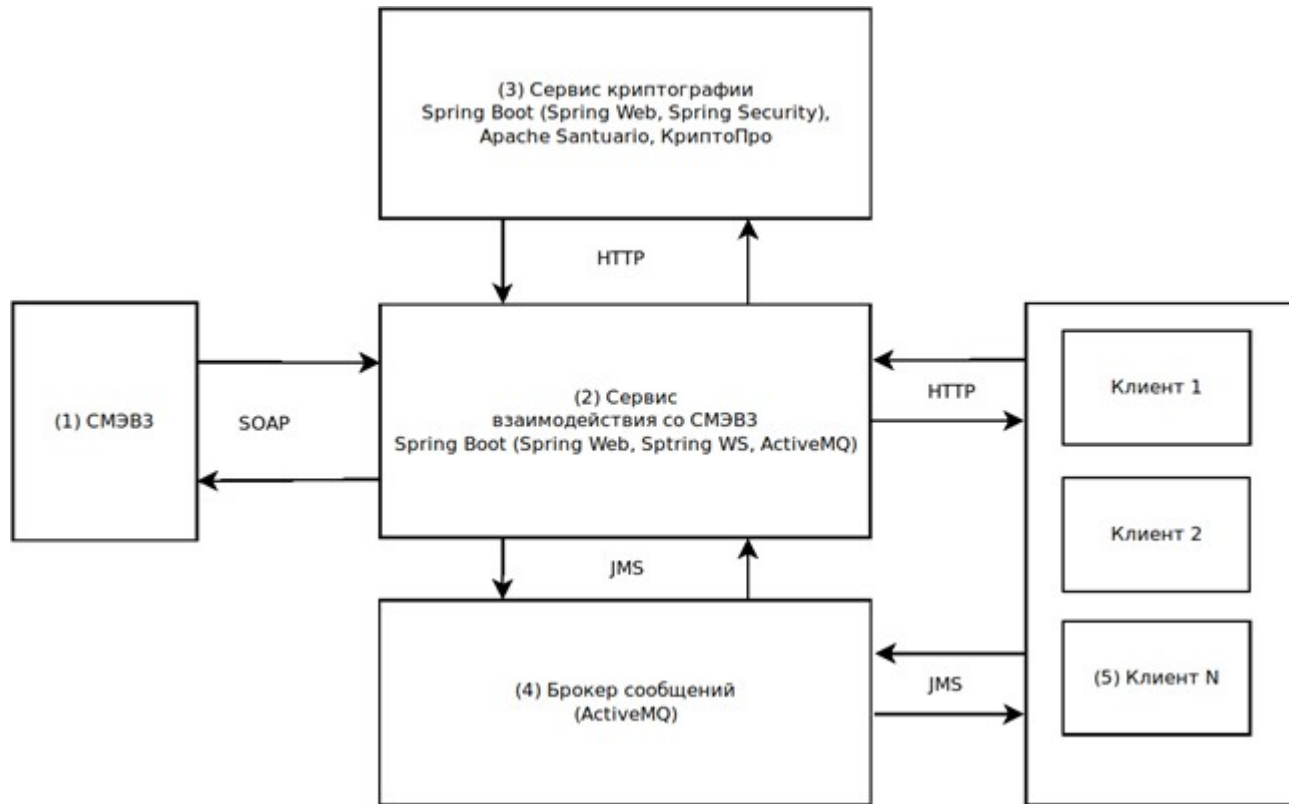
(3) Сервис криптографии
Spring Boot (Spring Web, Spring Security),
Apache Santuario, КриптоПро

HTTP

(1) СМЭВ3

SOAP

(2) Сервис
взаимодействия со СМЭВ3
Spring Boot (Spring Web, Sptring WS, ActiveMQ)

HTTP

Клиент 1

Клиент 2

(5) Клиент N

JMS

(4) Брокер сообщений
(ActiveMQ)

JMS